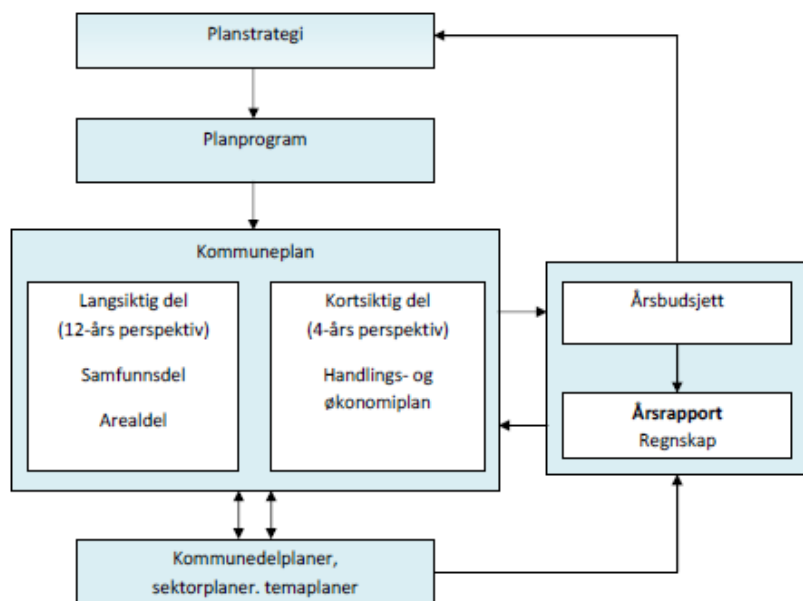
Planstrategi

Planprogram

Kommuneplan

Langsiktig del
(12-års perspektiv)

Samfunnsdel

Arealdel

Kortsiktig del
(4-års perspektiv)

Handlings- og
økonomiplan

Årsbudsjett

**Årsrapport**
Regnskap

Kommunedelplaner,
sektorplaner. temaplaner